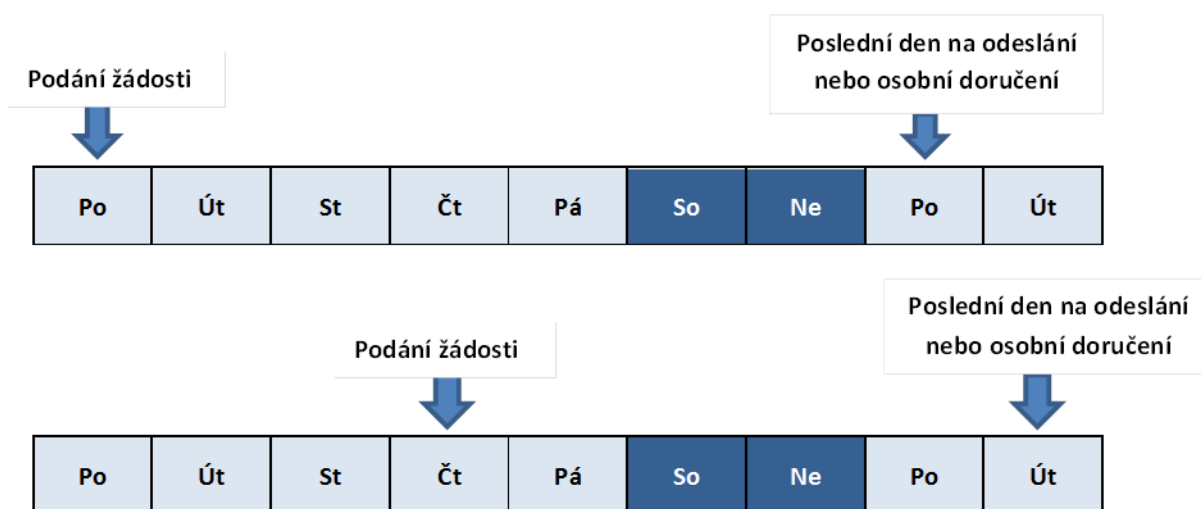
Poslední den na odeslání nebo osobní doručení

Podání žádosti

| Po | Út | St | Čt | Pá | So | Ne | Po | Út |
|---|---|---|---|---|---|---|---|---|

Poslední den na odeslání nebo osobní doručení

Podání žádosti

| Po | Út | St | Čt | Pá | So | Ne | Po | Út |
|---|---|---|---|---|---|---|---|---|